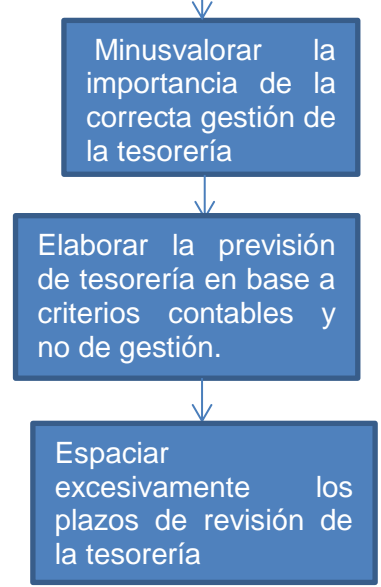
Minusvalorar la importancia de la correcta gestión de la tesorería

Elaborar la previsión de tesorería en base a criterios contables y no de gestión.

Espaciar excesivamente los plazos de revisión de la tesorería